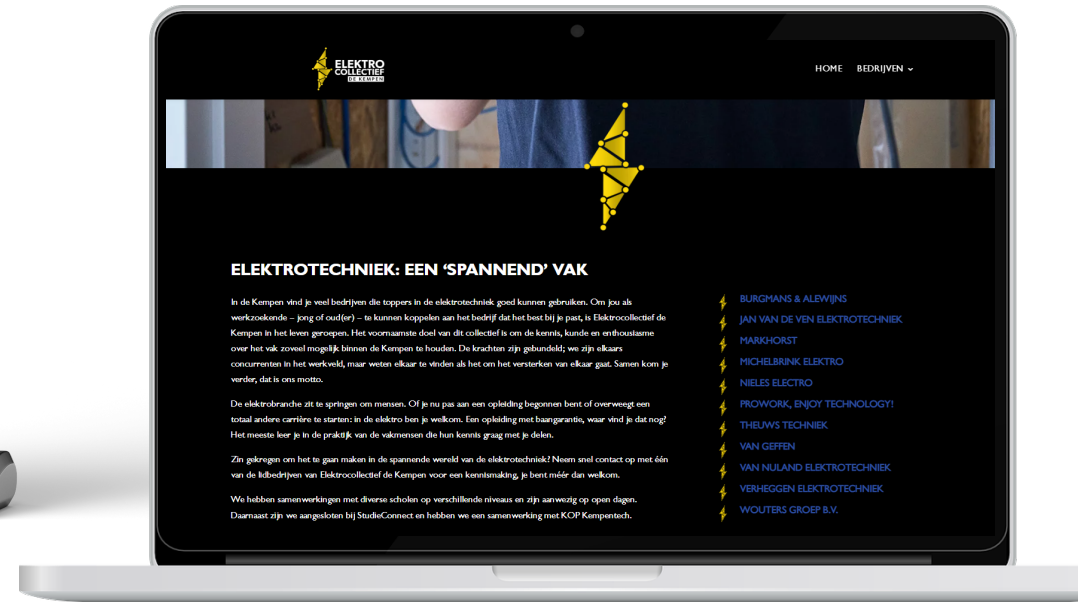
ELEKTRO COLLECTIEF DE KEMPEN

HOME BEDRIJVEN

ELEKTROTECHNIEK: EEN 'SPANNEND' VAK

In de Kempen vind je veel bedrijven die toppers in de elektrotechniek goed kunnen gebruiken. Om jou als werkzoekende – jong of oud(er) – te kunnen koppelen aan het bedrijf dat het best bij je past, is Elektrocollectief de Kempen in het leven geroepen. Het voornaamste doel van dit collectief is om de kennis, kunde en enthousiasme over het vak zoveel mogelijk binnen de Kempen te houden. De krachten zijn gebundeld; we zijn elkaars concurrenten in het werkveld, maar weten elkaar te vinden als het om het versterken van elkaar gaat. Samen kom je verder, dat is ons motto.

De elektrobranche zit te springen om mensen. Of je nu pas aan een opleiding begonnen bent of overweegt een totaal andere carrière te starten: in de elektro ben je welkom. Een opleiding met baangarantie, waar vind je dat nog? Het meeste leer je in de praktijk van de vakmensen die hun kennis graag met je delen.

Zin gekregen om het te gaan maken in de spannende wereld van de elektrotechniek? Neem snel contact op met één van de lidbedrijven van Elektrocollectief de Kempen voor een kennismaking, je bent méér dan welkom.

We hebben samenwerkingen met diverse scholen op verschillende niveaus en zijn aanwezig op open dagen. Daarnaast zijn we aangesloten bij StudieConnect en hebben we een samenwerking met KOP Kempentech.

BURGMANS & ALEWIJNS
JAN VAN DE VEN ELEKTROTECHNIEK
MARKHORST
MICHELBRINK ELEKTRO
NIELES ELECTRO
PROWORK, ENJOY TECHNOLOGY!
THEUWS TECHNIEK
VAN GEFFEN
VAN NULAND ELEKTROTECHNIEK
VERHEGGEN ELEKTROTECHNIEK
WOUTERS GROEP B.V.